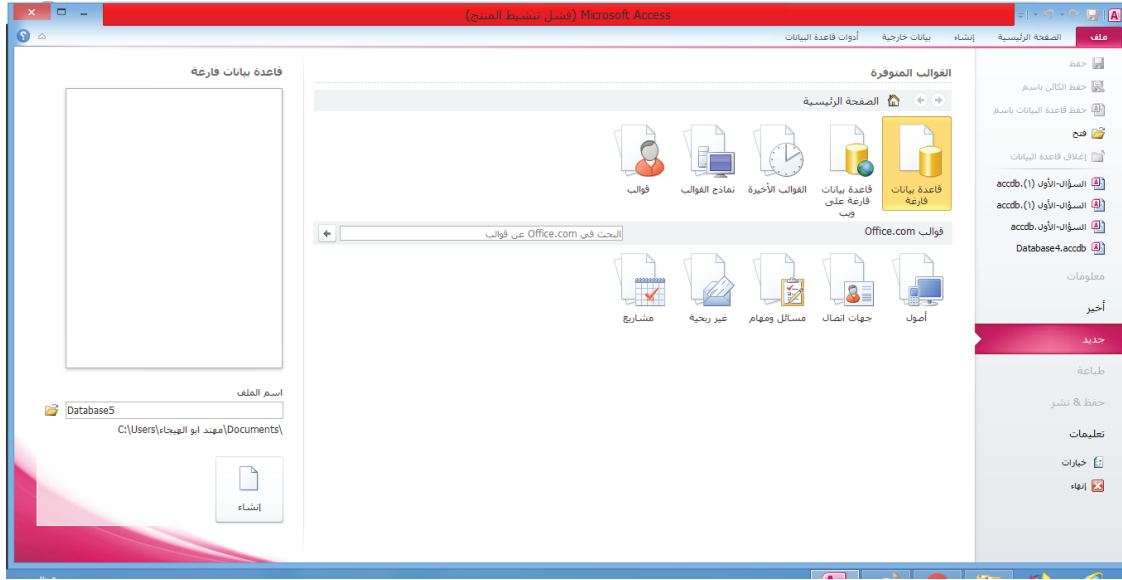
Microsoft Access (فشل تنشيط المنتج)

ملف
الصفحة الرئيسية
إنشاء
بيانات خارجية
أدوات قاعدة البيانات

حفظ
حفظ الكائن باسم
حفظ قاعدة البيانات باسم
فتح
إغلاق قاعدة البيانات
السؤال-الأول (1).accdb
السؤال-الأول (1).accdb
السؤال-الأول.accdb
Database4.accdb
معلومات
أخير
جديد
طباعة
حفظ & نشر
تعليمات
خيارات
إنهاء

القوالب المتوفرة
الصفحة الرئيسية

قاعدة بيانات فارغة
قاعدة بيانات فارغة على ويب
القوالب الأخيرة
نماذج القوالب
قوالب

قوالب Office.com
البحث في Office.com عن قوالب

أصول
جهات اتصال
مسائل ومهام
غير ربحية
مشاريع

قاعدة بيانات فارغة

اسم الملف
Database5
C:\Users\مهند ابو الهيجاء\Documents\

إنشاء